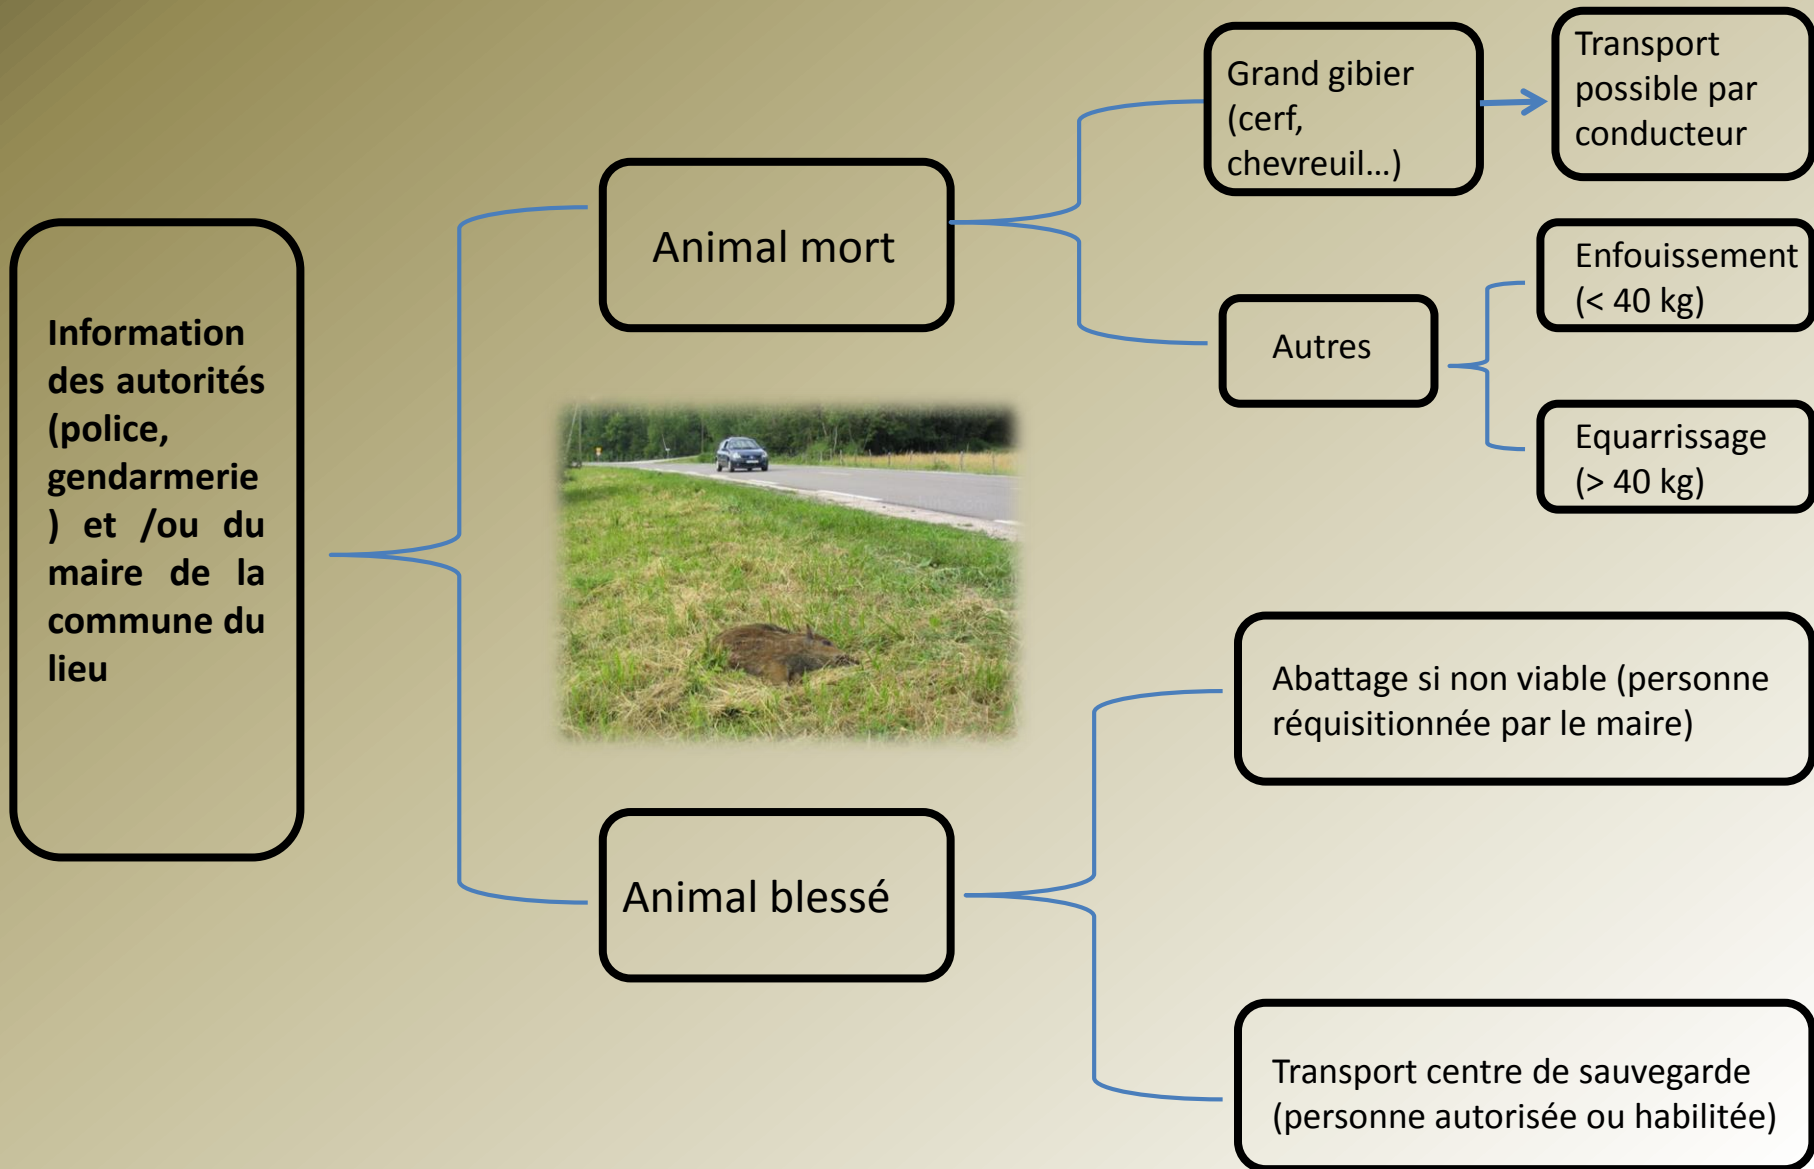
Information des autorités (police, gendarmerie ) et /ou du maire de la commune du lieu

Animal mort

Grand gibier (cerf, chevreuil…)

Transport possible par conducteur

Autres

Enfouissement (< 40 kg)

Equarrissage (> 40 kg)

Animal blessé

Abattage si non viable (personne réquisitionnée par le maire)

Transport centre de sauvegarde (personne autorisée ou habilitée)